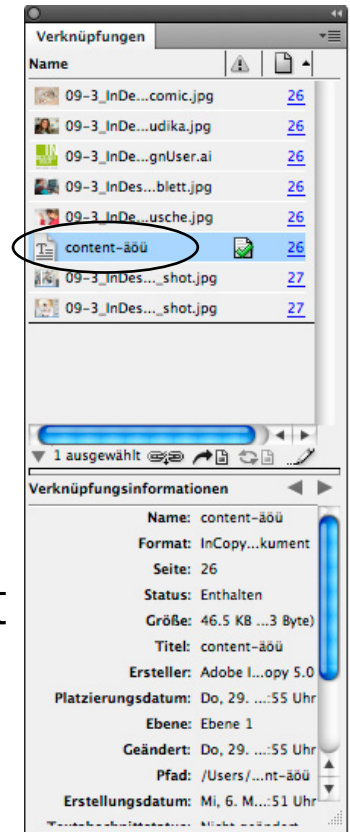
Verknüpfungen

| Name | | |
|---|---|---|
| 09-3_InDe...comic.jpg | | 26 |
| 09-3_InDe...udika.jpg | | 26 |
| 09-3_InDe...gnUser.ai | | 26 |
| 09-3_InDes...blett.jpg | | 26 |
| 09-3_InDe...usche.jpg | | 26 |
| content-äöü | | 26 |
| 09-3_InDes..._shot.jpg | | 27 |
| 09-3_InDes..._shot.jpg | | 27 |

1 ausgewählt

Verknüpfungsinformationen

Name: content-äöü
Format: InCopy...kument
Seite: 26
Status: Enthalten
Größe: 46.5 KB ...3 Byte)
Titel: content-äöü
Ersteller: Adobe I...opy 5.0
Platzierungsdatum: Do, 29. ...:55 Uhr
Ebene: Ebene 1
Geändert: Do, 29. ...:55 Uhr
Pfad: /Users/...nt-äöü
Erstellungsdatum: Mi, 6. M...:51 Uhr
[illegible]